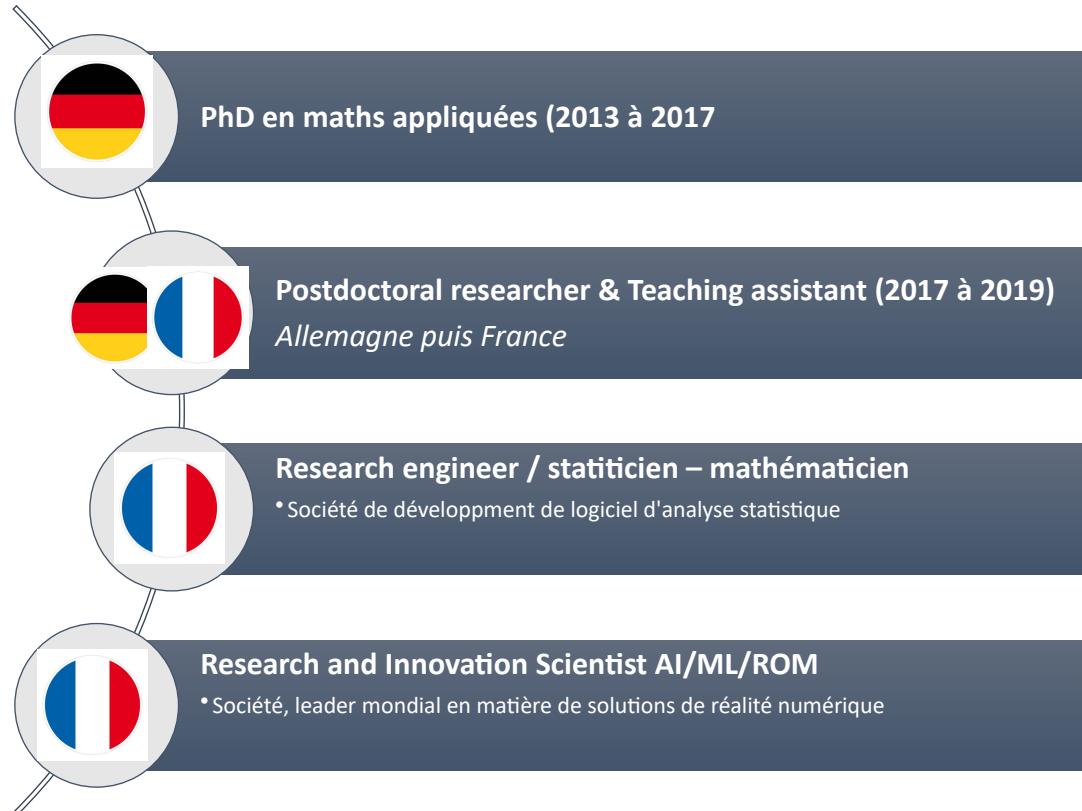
PhD en maths appliquées (2013 à 2017

Postdoctoral researcher & Teaching assistant (2017 à 2019)
Allemagne puis France

Research engineer / statiticien – mathématicien
• Société de développment de logiciel d'analyse statistique

Research and Innovation Scientist AI/ML/ROM
• Société, leader mondial en matière de solutions de réalité numérique